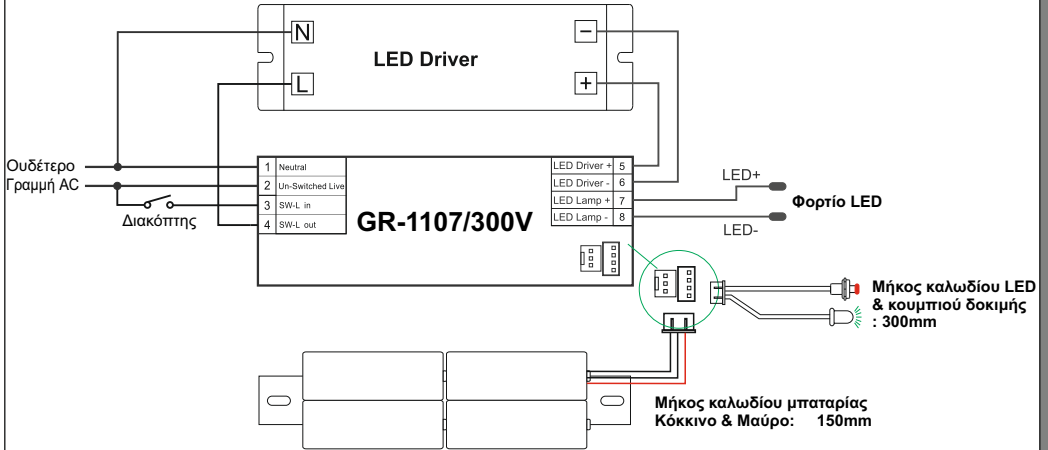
N
L
LED Driver
−
+

Ουδέτερο
Γραμμή AC
Διακόπτης

| 1 | Neutral |
|---|---|
| 2 | Un-Switched Live |
| 3 | SW-L in |
| 4 | SW-L out |

GR-1107/300V

| LED Driver + | 5 |
|---|---|
| LED Driver - | 6 |
| LED Lamp + | 7 |
| LED Lamp - | 8 |

LED+
Φορτίο LED
LED-

Μήκος καλωδίου LED & κουμπιού δοκιμής : 300mm

Μήκος καλωδίου μπαταρίας
Κόκκινο & Μαύρο: 150mm